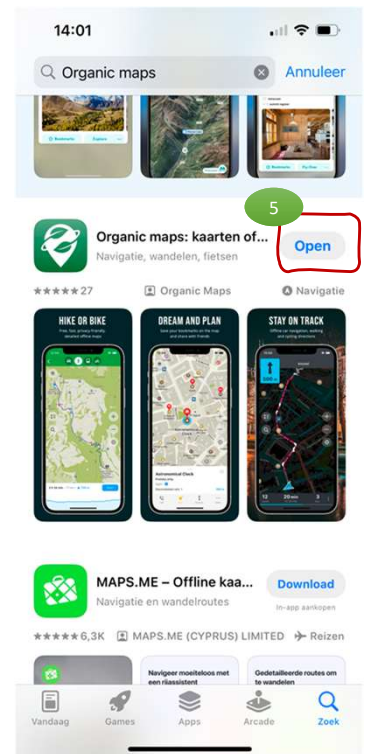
14:01

Organic maps

Annuleer

5

Organic maps: kaarten of...
Navigatie, wandelen, fietsen

Open

★★★★★ 27

Organic Maps

Navigatie

HIKE OR BIKE

DREAM AND PLAN

STAY ON TRACK

MAPS.ME – Offline kaa...
Navigatie en wandelroutes

Download
In-app aankopen

★★★★★ 6,3K

MAPS.ME (CYPRUS) LIMITED

Reizen

Navigeer moeiteloos met een rijassistent

Gedetailleerde routes om te wandelen

Vandaag

Games

Apps

Arcade

Zoek